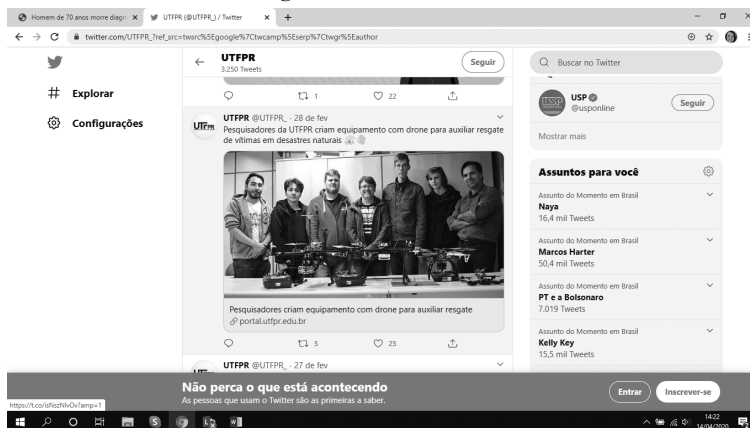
Homem de 70 anos morre diagn ×
UTFPR (@UTFPR_) / Twitter ×
+
twitter.com/UTFPR_?ref_src=twsrc%5Egoogle%7Ctwcamp%5Eserp%7Ctwgr%5Eauthor

Explorar
Configurações

UTFPR
3.250 Tweets
Seguir

1 22

UTFPR @UTFPR_ · 28 de fev
Pesquisadores da UTFPR criam equipamento com drone para auxiliar resgate de vítimas em desastres naturais

Pesquisadores criam equipamento com drone para auxiliar resgate
portal.utfpr.edu.br

5 25

UTFPR @UTFPR_ · 27 de fev

Buscar no Twitter

USP
@usponline
Seguir

Mostrar mais

Assuntos para você

Assunto do Momento em Brasil
Naya
16,4 mil Tweets

Assunto do Momento em Brasil
Marcos Harter
50,4 mil Tweets

Assunto do Momento em Brasil
PT e a Bolsonaro
7.019 Tweets

Assunto do Momento em Brasil
Kelly Key
15,5 mil Tweets

Não perca o que está acontecendo
As pessoas que usam o Twitter são as primeiras a saber.
Entrar
Inscrever-se

https://t.co/6NszNlvOv?amp=1

14:22
14/04/2020